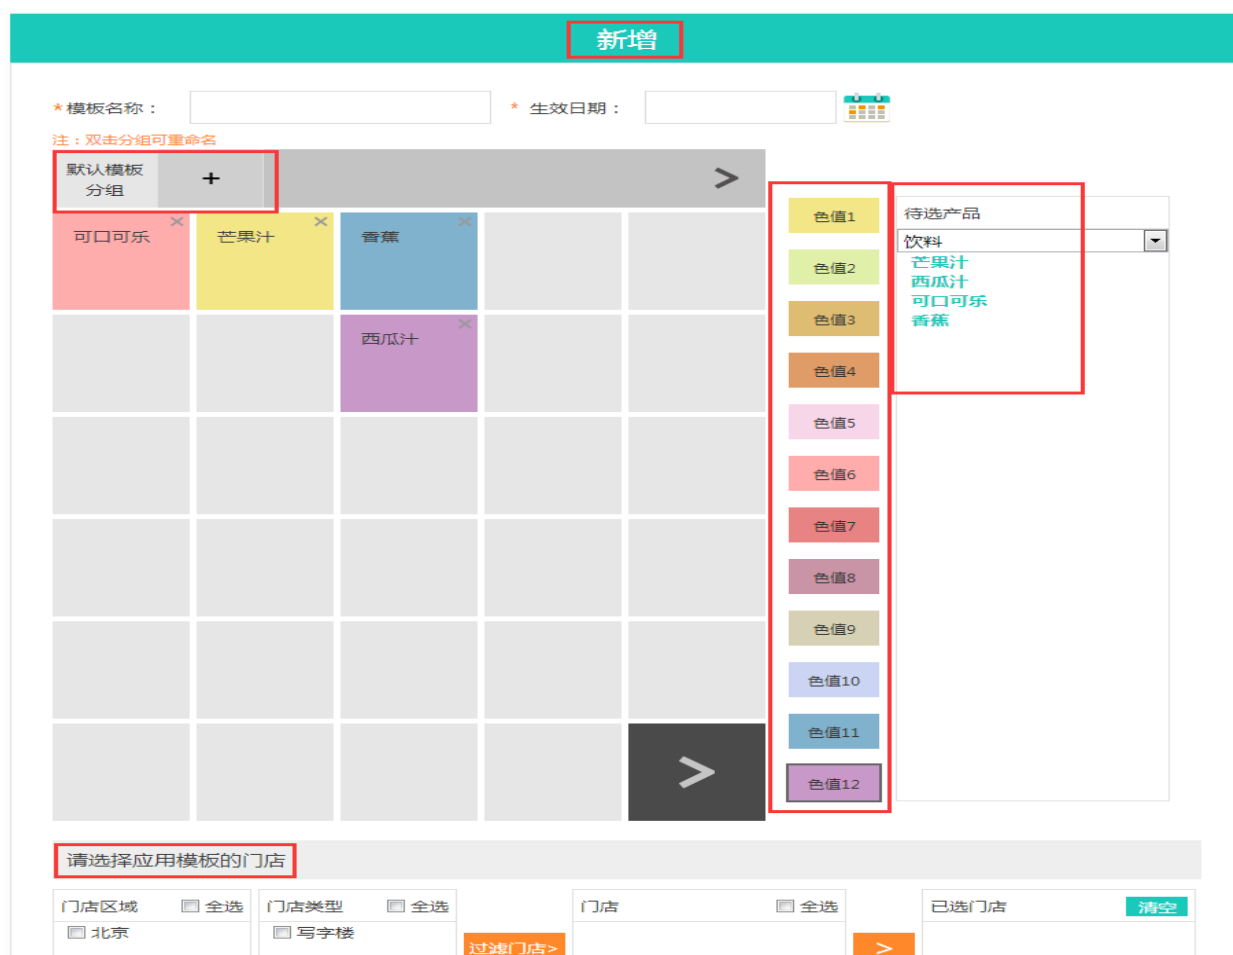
新增

* 模板名称：
* 生效日期：

注：双击分组可重命名

默认模板分组
+
>

可口可乐 ×
芒果汁 ×
香蕉 ×
西瓜汁 ×
>

色值1
色值2
色值3
色值4
色值5
色值6
色值7
色值8
色值9
色值10
色值11
色值12

待选产品
饮料
芒果汁
西瓜汁
可口可乐
香蕉

请选择应用模板的门店

门店区域 全选
北京

门店类型 全选
写字楼

过滤门店>

门店 全选

>

已选门店 清空